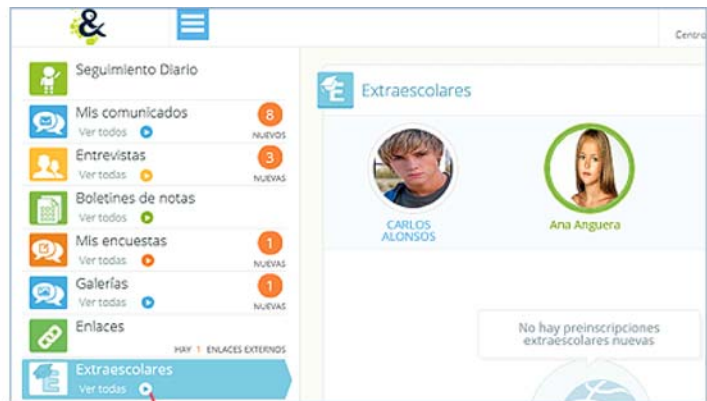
&

Centro

Seguimiento Diario

Mis comunicados
Ver todos
8
NUEVOS

Entrevistas
Ver todas
3
NUEVAS

Boletines de notas
Ver todos

Mis encuestas
Ver todas
1
NUEVAS

Galerías
Ver todos
1
NUEVOS

Enlaces
HAY 1 ENLACES EXTERNOS

Extraescolares
Ver todas

Extraescolares

CARLOS ALONSOS

Ana Anguera

No hay preinscripciones extraescolares nuevas